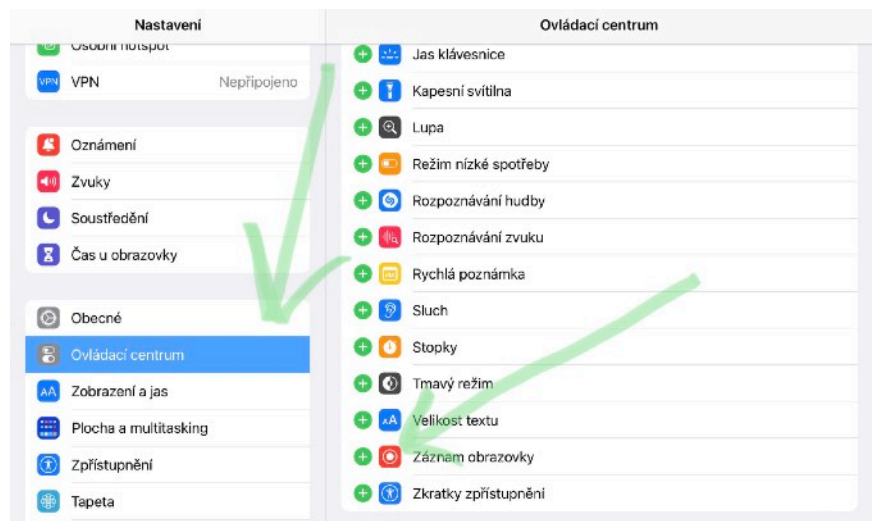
Nastavení

Osobní hotspot
VPN Nepřipojeno

Oznámení
Zvuky
Soustředění
Čas u obrazovky

Obecné
Ovládací centrum
Zobrazení a jas
Plocha a multitasking
Zpřístupnění
Tapeta

Ovládací centrum

Jas klávesnice
Kapesní svítilna
Lupa
Režim nízké spotřeby
Rozpoznávání hudby
Rozpoznávání zvuku
Rychlá poznámka
Sluch
Stopky
Tmavý režim
Velikost textu
Záznam obrazovky
Zkratky zpřístupnění